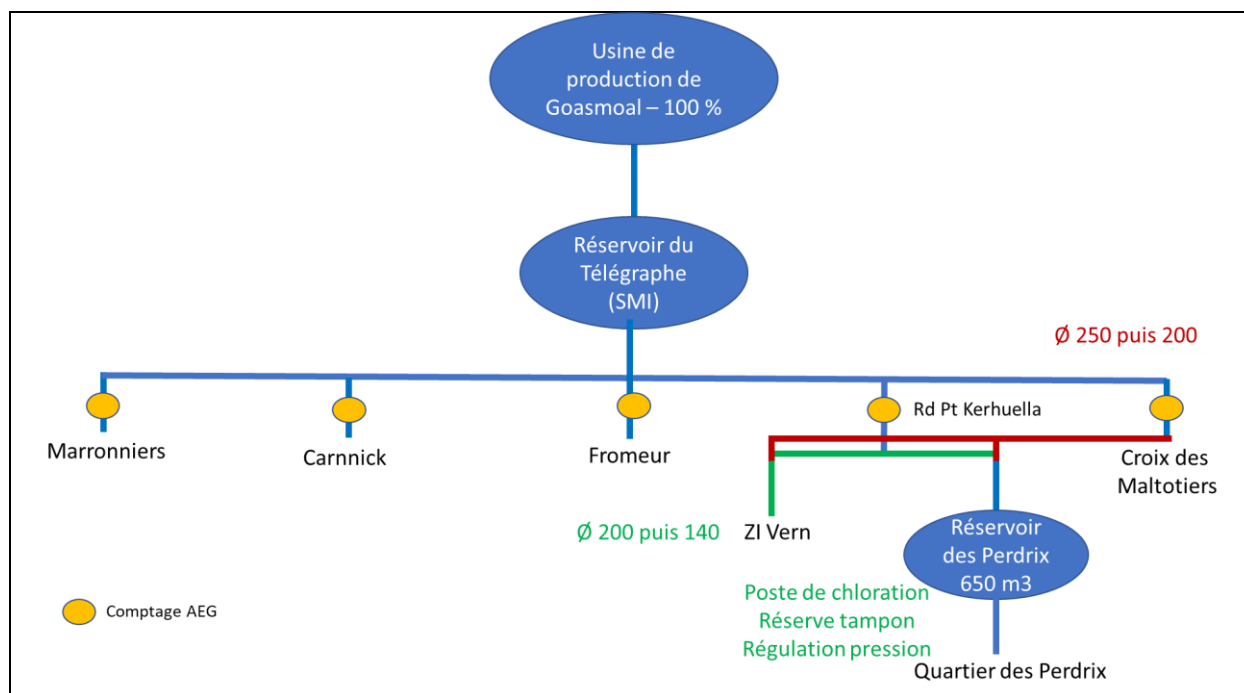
Usine de production de Goasmoal – 100 %

Réservoir du Télégraphe (SMI)

Ø 250 puis 200

Marronniers

Carnnick

Fromeur

Rd Pt Kerhuella

Croix des Maltotiers

Ø 200 puis 140

ZI Vern

Réservoir des Perdrix 650 m3

Poste de chloration
Réserve tampon
Régulation pression

Quartier des Perdrix

Comptage AEG